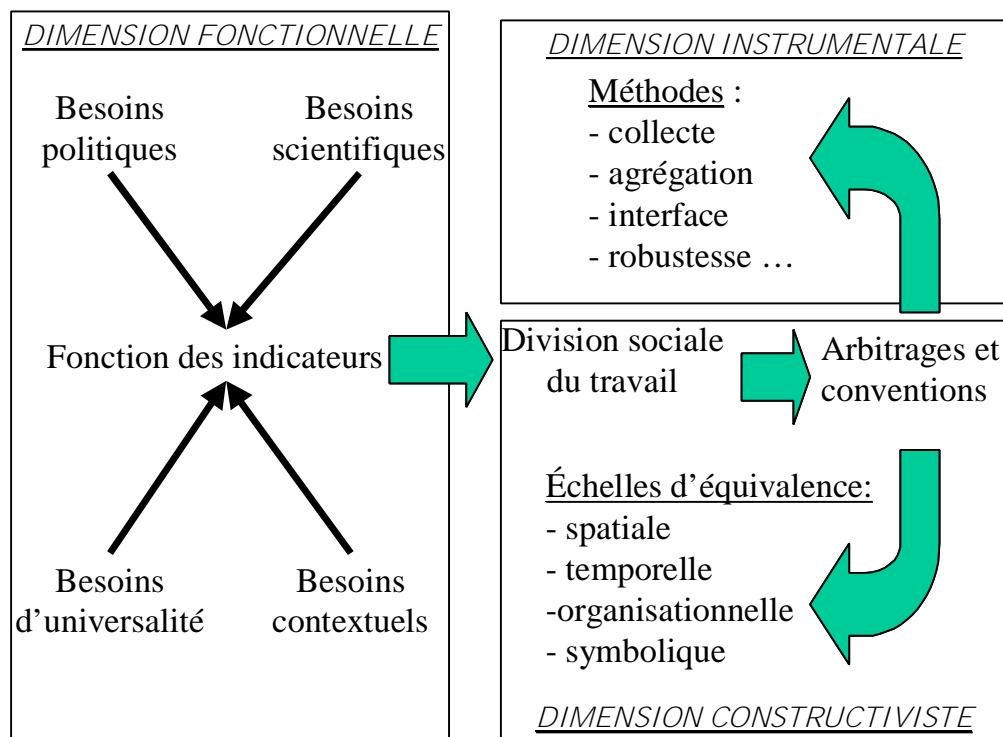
DIMENSION FONCTIONNELLE

Besoins politiques

Besoins scientifiques

Fonction des indicateurs

Besoins d'universalité

Besoins contextuels

DIMENSION INSTRUMENTALE

Méthodes :
- collecte
- agrégation
- interface
- robustesse …

Division sociale du travail

Arbitrages et conventions

Échelles d'équivalence:
- spatiale
- temporelle
-organisationnelle
- symbolique

DIMENSION CONSTRUCTIVISTE